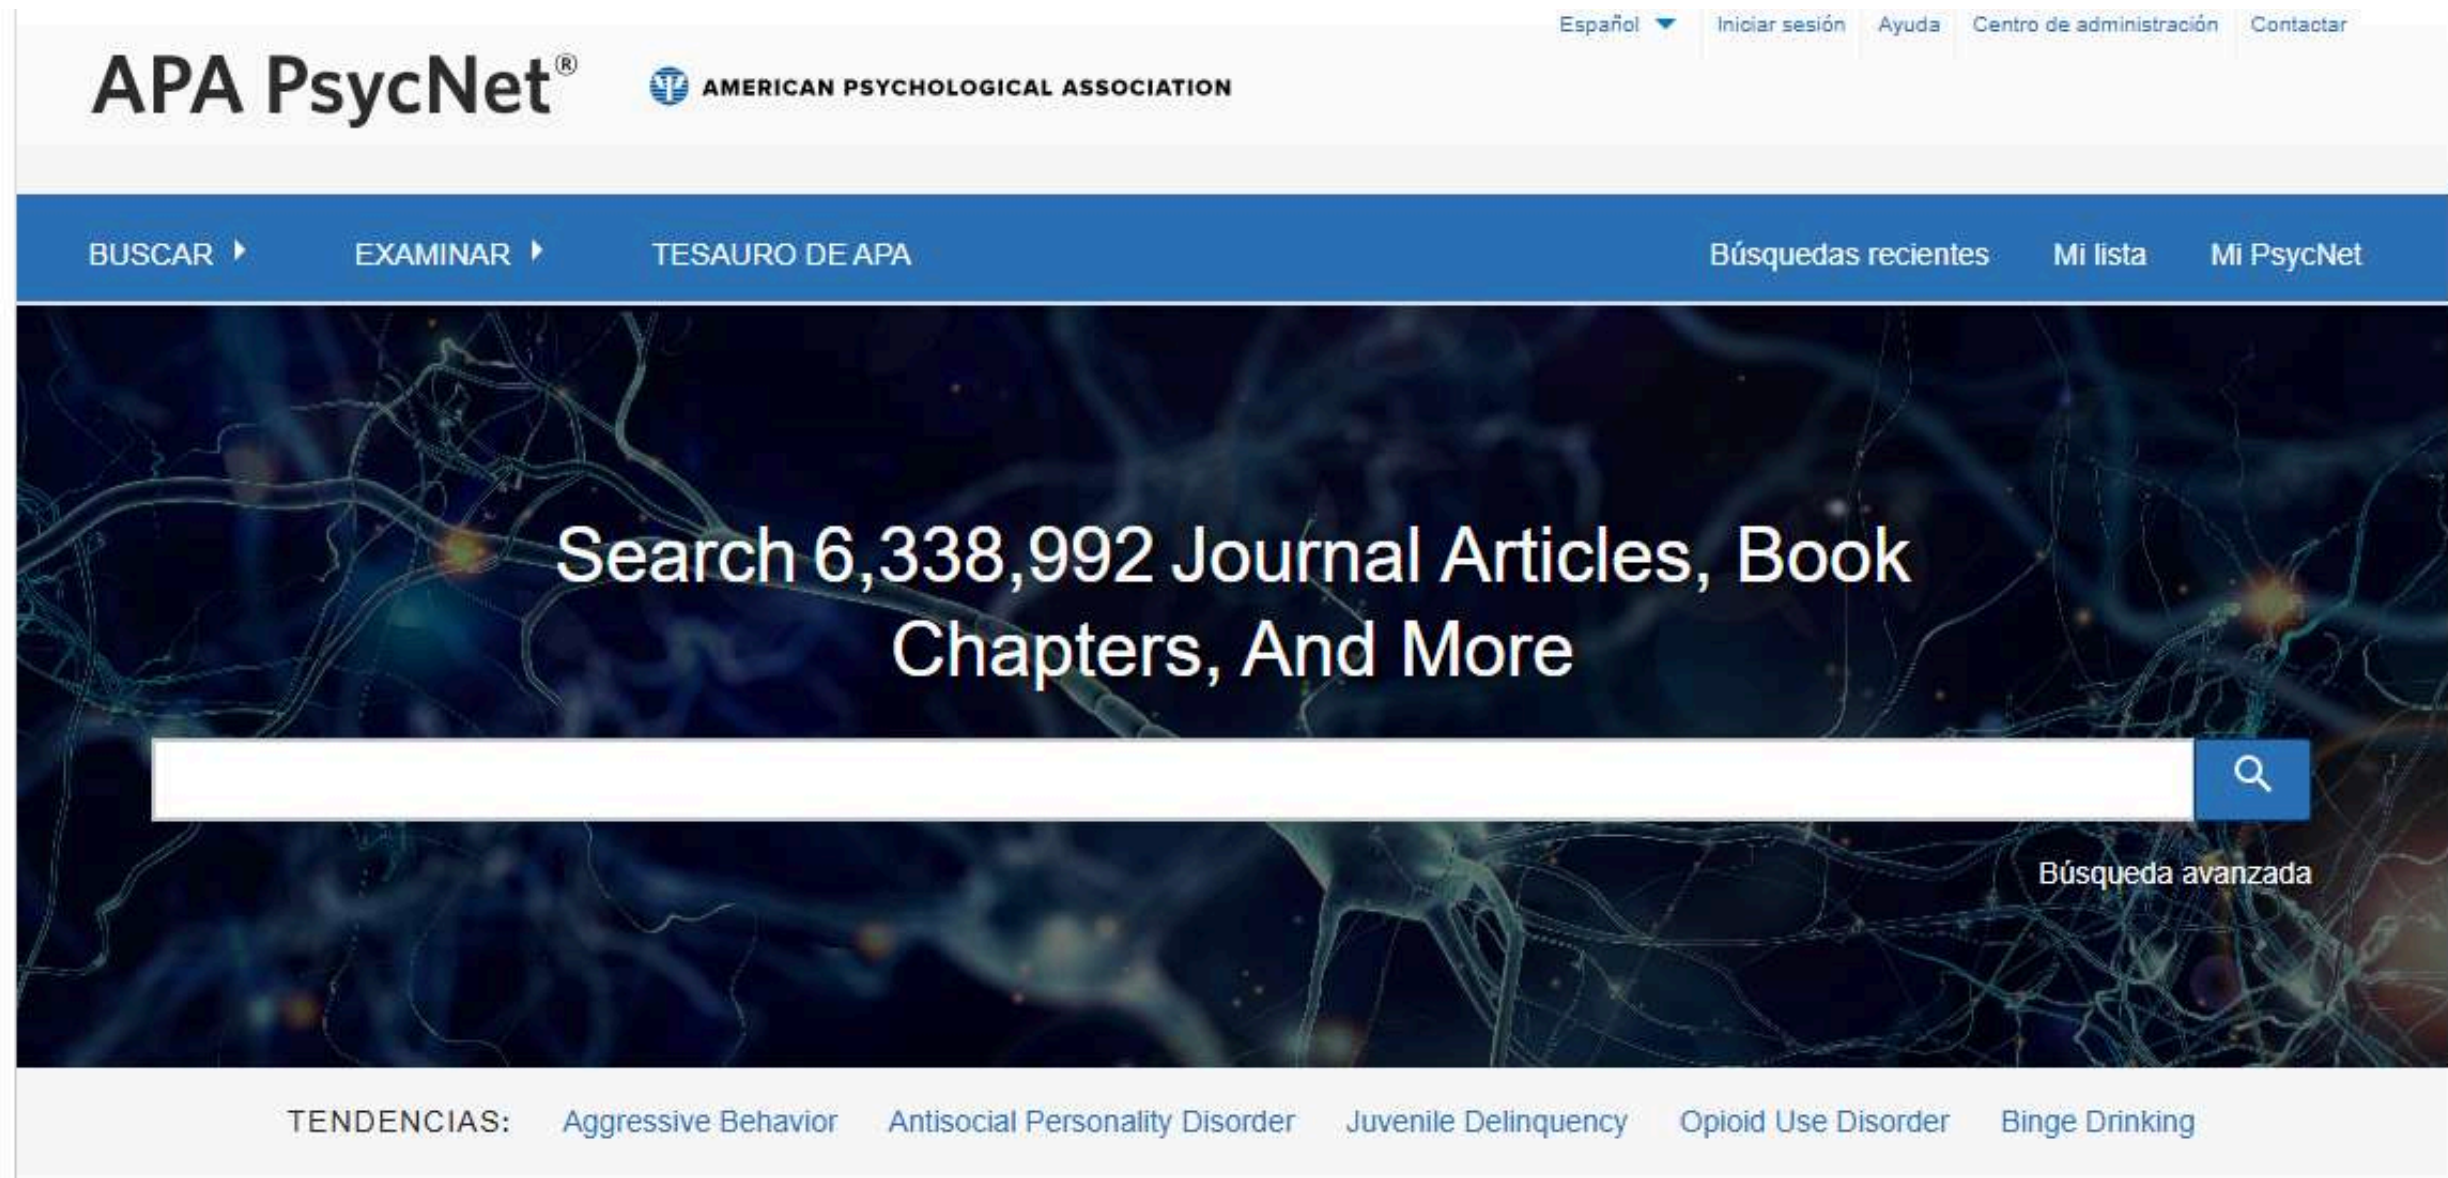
Español Iniciar sesión Ayuda Centro de administración Contactar

APA PsycNet®

AMERICAN PSYCHOLOGICAL ASSOCIATION

BUSCAR EXAMINAR TESAURO DE APA Búsquedas recientes Mi lista Mi PsycNet

Search 6,338,992 Journal Articles, Book Chapters, And More

Búsqueda avanzada

TENDENCIAS: Aggressive Behavior Antisocial Personality Disorder Juvenile Delinquency Opioid Use Disorder Binge Drinking